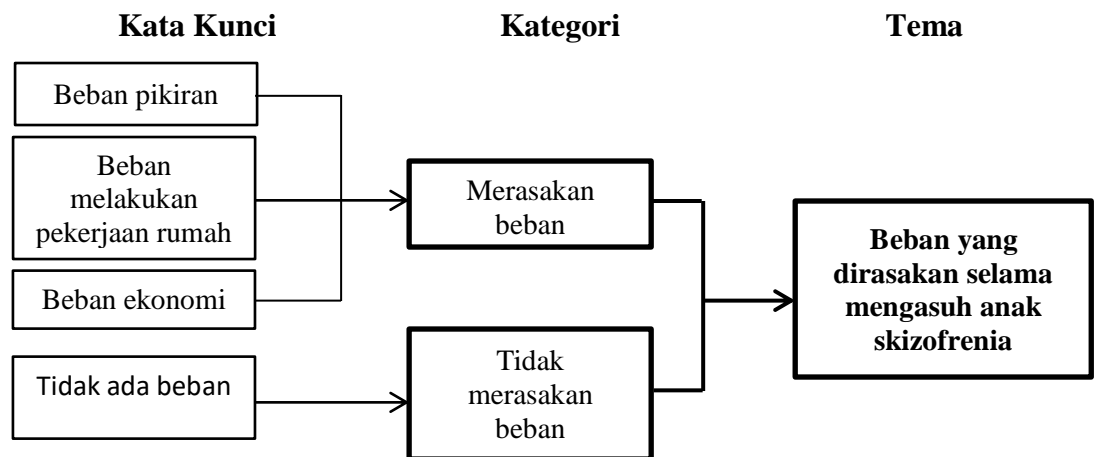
Kata Kunci

Kategori

Tema

Beban pikiran

Beban melakukan pekerjaan rumah

Beban ekonomi

Tidak ada beban

Merasakan beban

Tidak merasakan beban

Beban yang dirasakan selama mengasuh anak skizofrenia